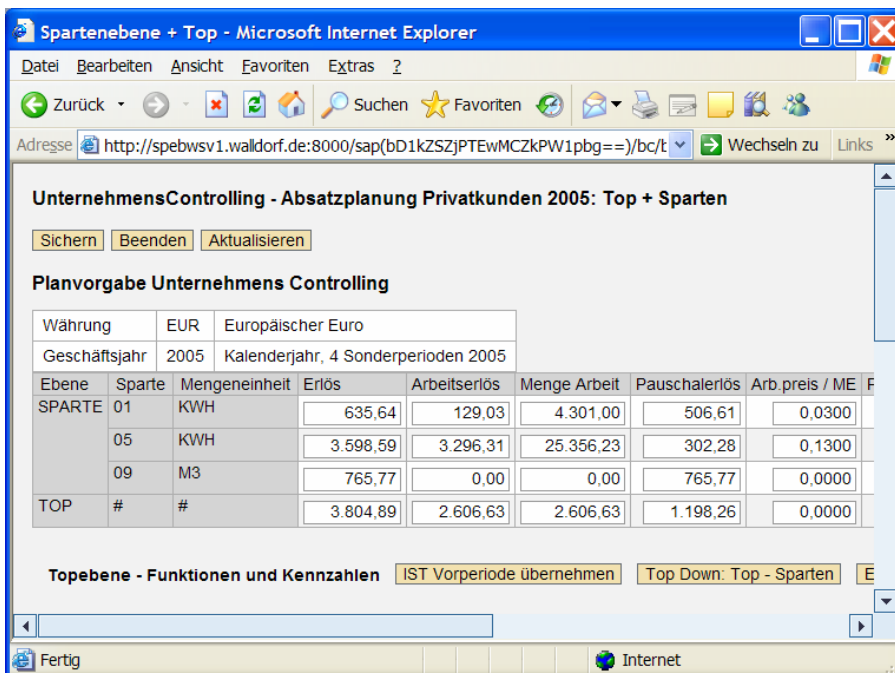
Spartenebene + Top - Microsoft Internet Explorer

Datei Bearbeiten Ansicht Favoriten Extras ?

Zurück Suchen Favoriten

Adresse http://spebwsv1.walldorf.de:8000/sap(bD1kZSZjPTEwMCZkPW1pbg==)/bc/t Wechseln zu Links

UnternehmensControlling - Absatzplanung Privatkunden 2005: Top + Sparten

Sichern Beenden Aktualisieren

Planvorgabe Unternehmens Controlling

| Währung | EUR | Europäischer Euro |
|---|---|---|
| Geschäftsjahr | 2005 | Kalenderjahr, 4 Sonderperioden 2005 |

| Ebene | Sparte | Mengeneinheit | Erlös | Arbeitserlös | Menge Arbeit | Pauschalerlös | Arb.preis / ME | P |
|---|---|---|---|---|---|---|---|---|
| SPARTE | 01 | KWH | 635,64 | 129,03 | 4.301,00 | 506,61 | 0,0300 | |
| | 05 | KWH | 3.598,59 | 3.296,31 | 25.356,23 | 302,28 | 0,1300 | |
| | 09 | M3 | 765,77 | 0,00 | 0,00 | 765,77 | 0,0000 | |
| TOP | # | # | 3.804,89 | 2.606,63 | 2.606,63 | 1.198,26 | 0,0000 | |

Topebene - Funktionen und Kennzahlen IST Vorperiode übernehmen Top Down: Top - Sparten E

Fertig Internet